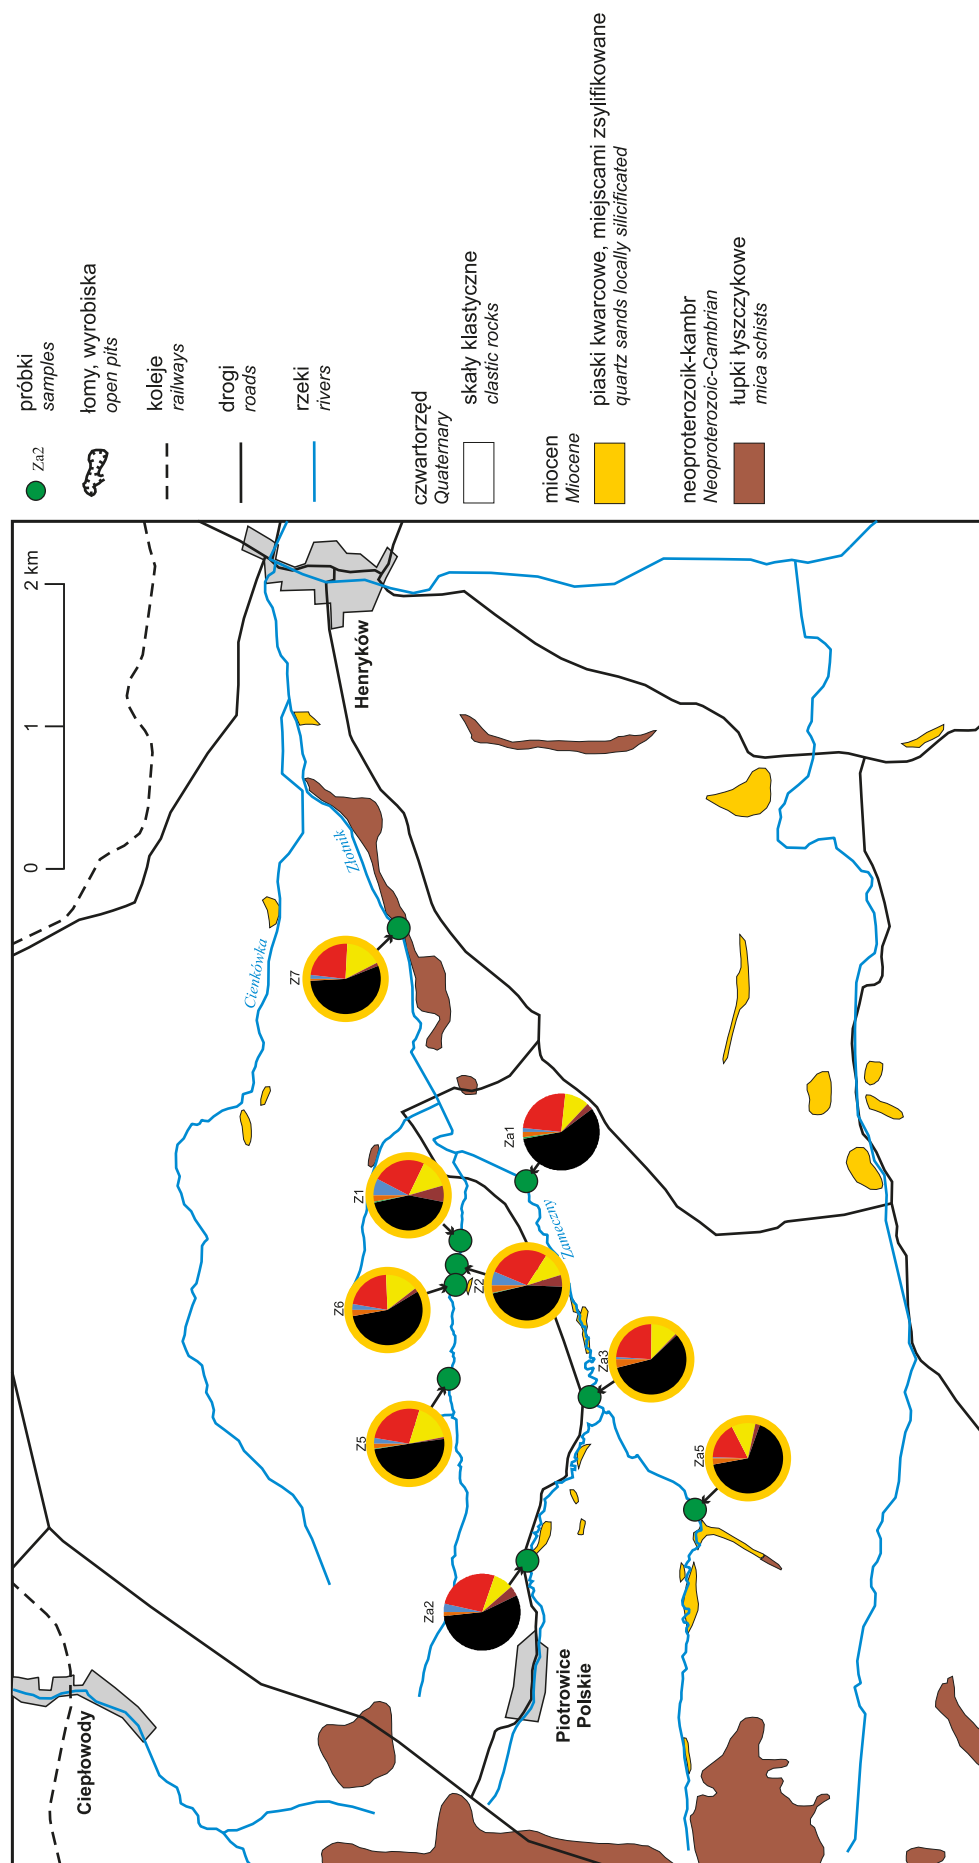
Za2 próbki
samples

łomy, wyrobiska
open pits

koleje
railways

drogi
roads

rzeki
rivers

czwartorzęd
Quaternary

skały klastyczne
clastic rocks

miocen
Miocene

piaski kwarcowe, miejscami zsylifikowane
quartz sands locally silicificated

neoproterozoik-kambr
Neoproterozoic-Cambrian

łupki łyszczykowe
mica schists

0 1 2 km

Henryków

Złotnik

Cienkówka

Z7

Za1

Z1

Zameczny

Z2

Z6

Za3

Z5

Za5

Za2

Piotrowice Polskie

Ciepłowody